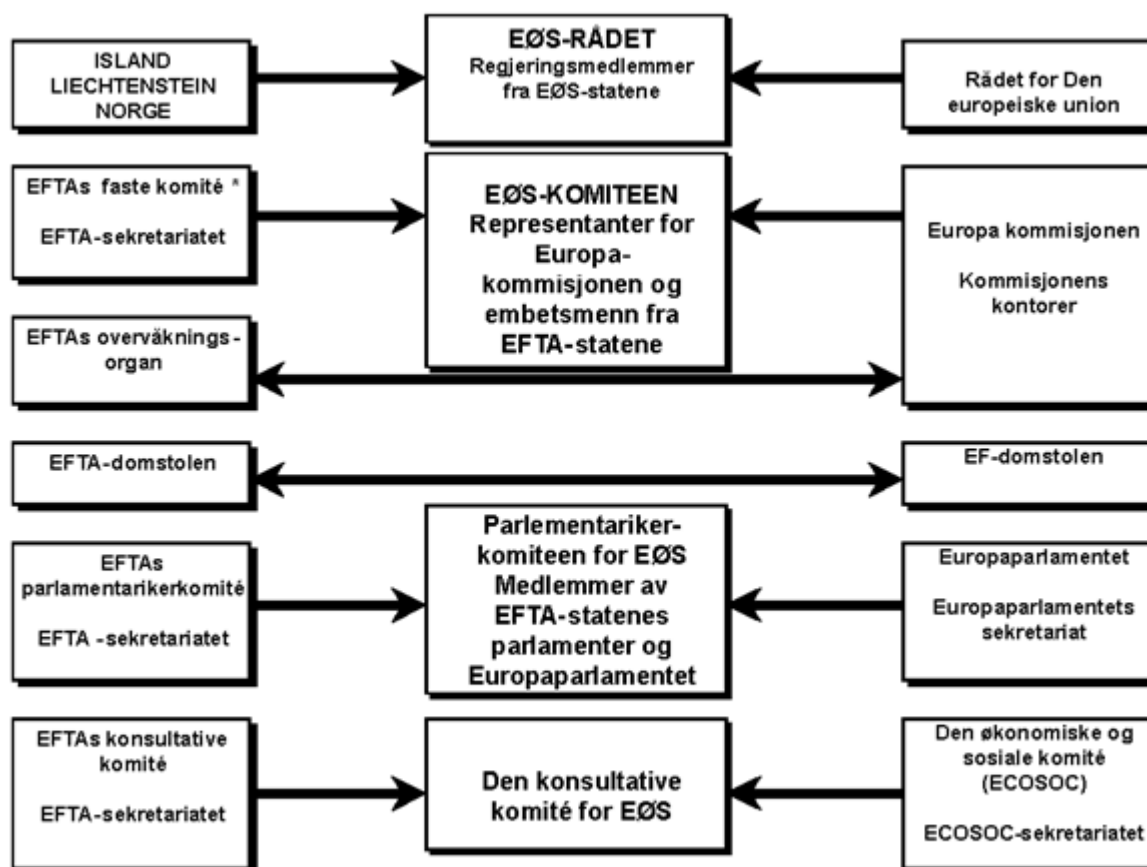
ISLAND
LIECHTENSTEIN
NORGE

EØS-RÅDET
Regjeringsmedlemmer fra EØS-statene

Rådet for Den europeiske union

EFTAs faste komité *

EFTA-sekretariatet

EØS-KOMITEEN
Representanter for Europakommisjonen og embetsmenn fra EFTA-statene

Europa kommisjonen

Kommisjonens kontorer

EFTAs overvåknings-organ

EFTA-domstolen

EF-domstolen

EFTAs parlamentarikerkomité

EFTA -sekretariatet

Parlementariker-komiteen for EØS
Medlemmer av EFTA-statenes parlamenter og Europaparlamentet

Europaparlamentet

Europaparlamentets sekretariat

EFTAs konsultative komité

EFTA-sekretariatet

Den konsultative komité for EØS

Den økonomiske og sosiale komité (ECOSOC)

ECOSOC-sekretariatet